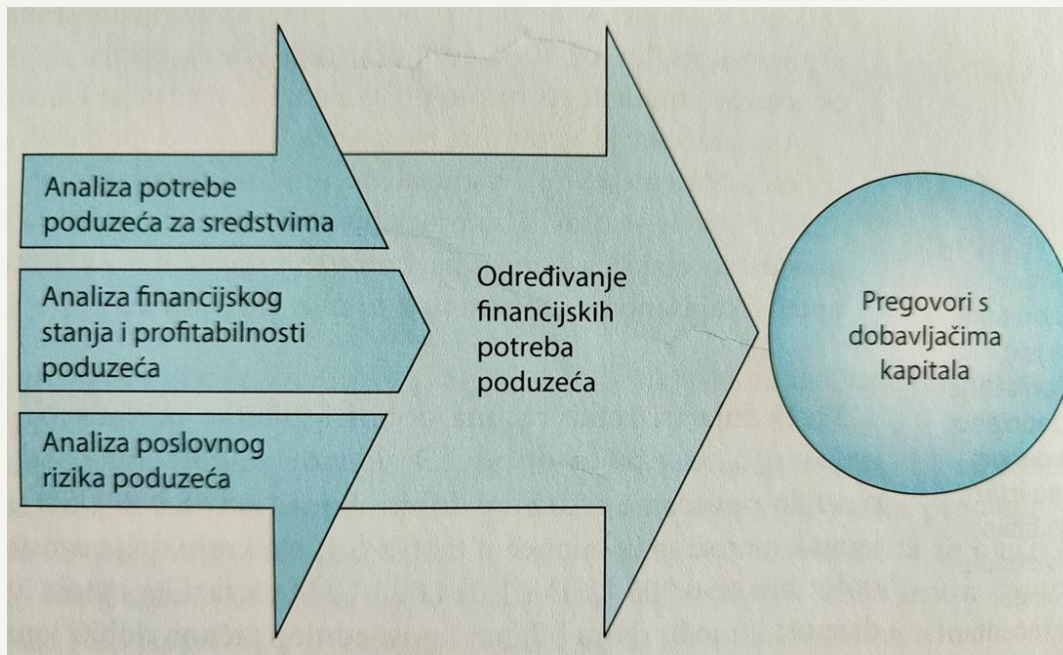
Analiza potrebe poduzeća za sredstvima

Analiza financijskog stanja i profitabilnosti poduzeća

Analiza poslovnog rizika poduzeća

Određivanje financijskih potreba poduzeća

Pregovori s dobavljačima kapitala